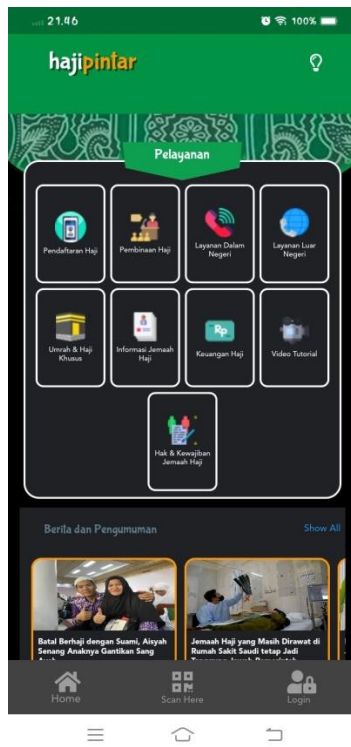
21.46 100%

hajipintar

Pelayanan

Pendaftaran Haji

Pembinaan Haji

Layanan Dalam Negeri

Layanan Luar Negeri

Umrah & Haji Khusus

Informasi Jemaah Haji

Rp

Keuangan Haji

Video Tutorial

Hak & Kewajiban Jemaah Haji

Berita dan Pengumuman

Show All

Batal Berhaji dengan Suami, Aisyah Senang Anaknya Gantikan Sang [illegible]

Jemaah Haji yang Masih Dirawat di Rumah Sakit Saudi tetap Jadi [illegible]

Home

Scan Here

Login